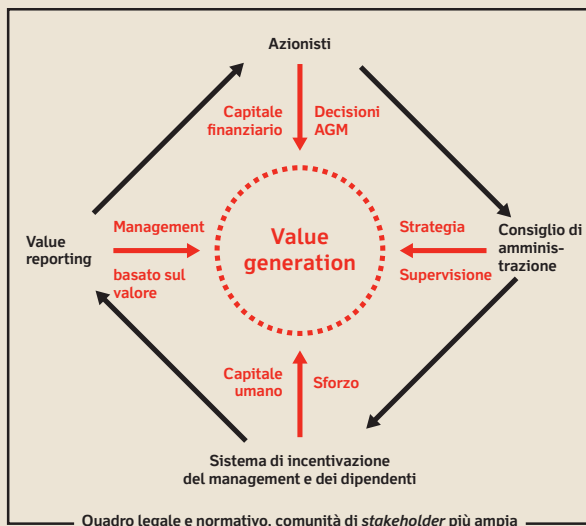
Azionisti

Capitale finanziario

Decisioni AGM

Value reporting

Management

basato sul valore

Value generation

Strategia

Supervisione

Consiglio di amministrazione

Capitale umano

Sforzo

Sistema di incentivazione del management e dei dipendenti

Quadro legale e normativo, comunità di *stakeholder* più ampia